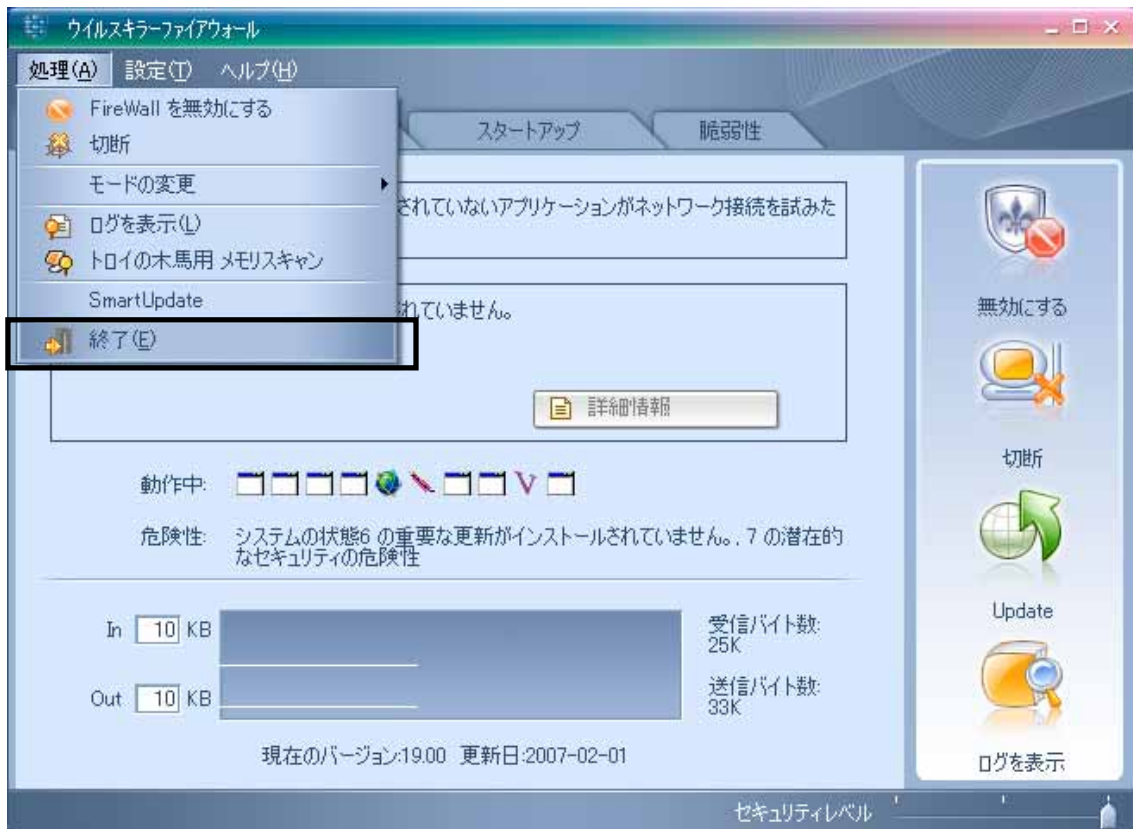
ウイルスキラーファイアウォール

処理(A) 設定(T) ヘルプ(H)

FireWall を無効にする
切断
モードの変更
ログを表示(L)
トロイの木馬用 メモリスキャン
SmartUpdate
終了(E)

スタートアップ
脆弱性

されていないアプリケーションがネットワーク接続を試みた

れていません。

詳細情報

動作中:

危険性: システムの状態6 の重要な更新がインストールされていません。, 7 の潜在的なセキュリティの危険性

In 10 KB
Out 10 KB

受信バイト数: 25K
送信バイト数: 33K

現在のバージョン:19.00 更新日:2007-02-01

無効にする
切断
Update
ログを表示

セキュリティレベル